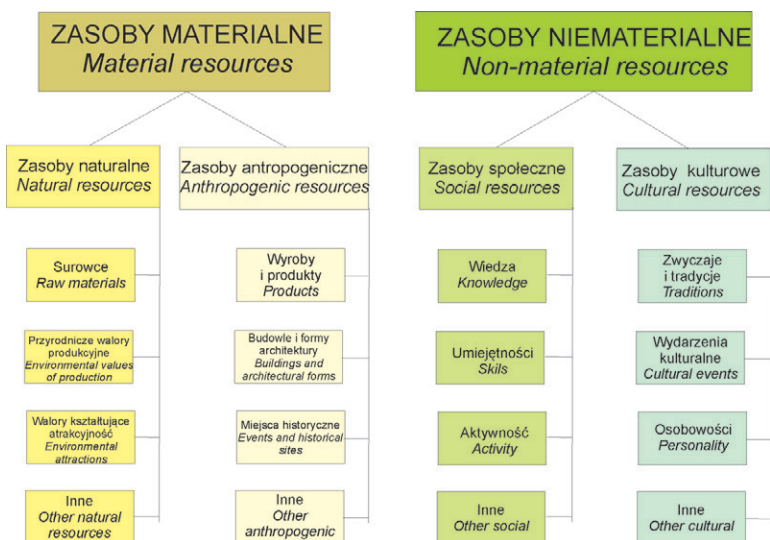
ZASOBY MATERIALNE
Material resources

Zasoby naturalne
Natural resources

Surowce
Raw materials

Przyrodnicze walory produkcyjne
Environmental values of production

Walory kształtujące atrakcyjność
Environmental attractions

Inne
Other natural resources

Zasoby antropogeniczne
Anthropogenic resources

Wyroby i produkty
Products

Budowle i formy architektury
Buildings and architectural forms

Miejsca historyczne
Events and historical sites

Inne
Other anthropogenic

ZASOBY NIEMATERIALNE
Non-material resources

Zasoby społeczne
Social resources

Wiedza
Knowledge

Umiejętności
Skils

Aktywność
Activity

Inne
Other social

Zasoby kulturowe
Cultural resources

Zwyczaje i tradycje
Traditions

Wydarzenia kulturalne
Cultural events

Osobowości
Personality

Inne
Other cultural